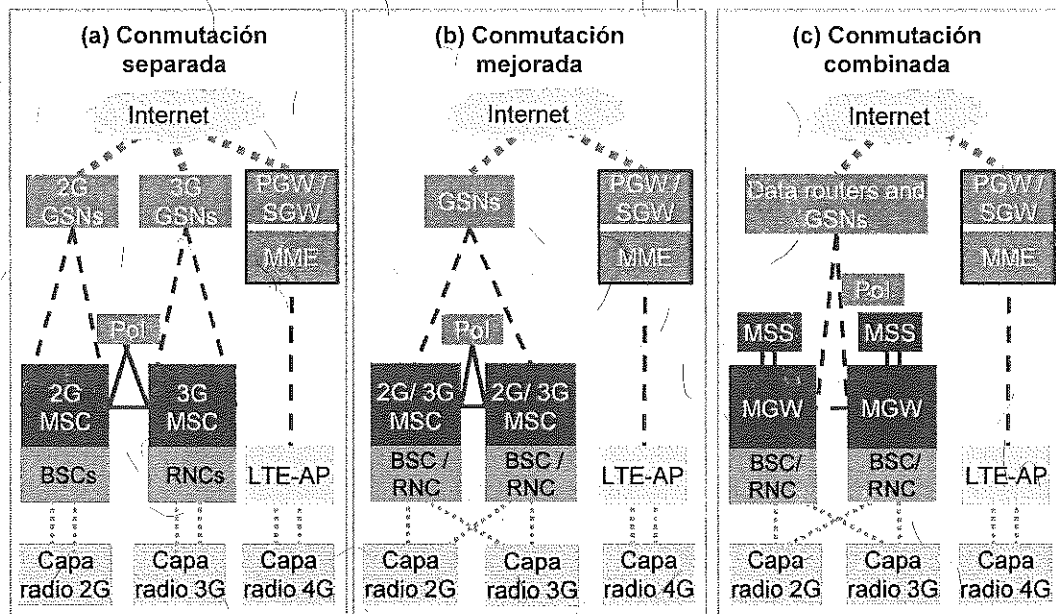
(a) Conmutación separada

Internet

2G GSNs

3G GSNs

PGW / SGW

MME

PoI

2G MSC

3G MSC

BSCs

RNCs

LTE-AP

Capa radio 2G

Capa radio 3G

Capa radio 4G

(b) Conmutación mejorada

Internet

GSNs

PGW / SGW

MME

PoI

2G/ 3G MSC

2G/ 3G MSC

BSC / RNC

BSC / RNC

LTE-AP

Capa radio 2G

Capa radio 3G

Capa radio 4G

(c) Conmutación combinada

Internet

Data routers and GSNs

PGW / SGW

MME

PoI

MSS

MSS

MGW

MGW

BSC/ RNC

BSC/ RNC

LTE-AP

Capa radio 2G

Capa radio 3G

Capa radio 4G